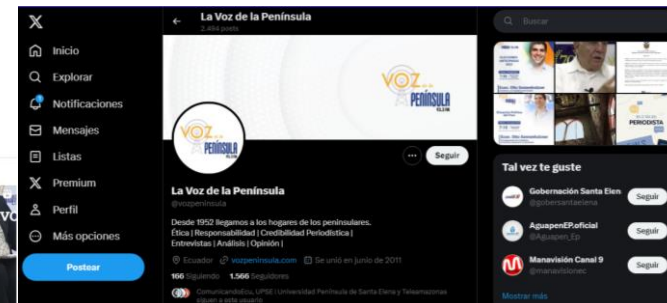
X
Inicio
Explorar
Notificaciones
Mensajes
Listas
Premium
Perfil
Más opciones
Postear

La Voz de la Península
2.484 posts

VOZ PENÍNSULA 92.9 FM

Seguir

La Voz de la Península
@vozpeninsula

Desde 1952 llegamos a los hogares de los peninsulares.
Ética | Responsabilidad | Credibilidad Periodística | Entrevistas | Análisis | Opinión |

Ecuador vozpeninsula.com Se unió en junio de 2011
166 Siguiendo 1.566 Seguidores

ComunicandoEcu, UPSE | Universidad Península de Santa Elena y Telesamazonas siguen a este usuario

Buscar

PERIODISTA

Tal vez te guste
Gobernación Santa Elen
@gobersantaelena
Seguir
AguapenEP.oficial
@Aguapen_Ep
Seguir
Manavisión Canal 9
@manavisionec
Seguir
Mostrar más